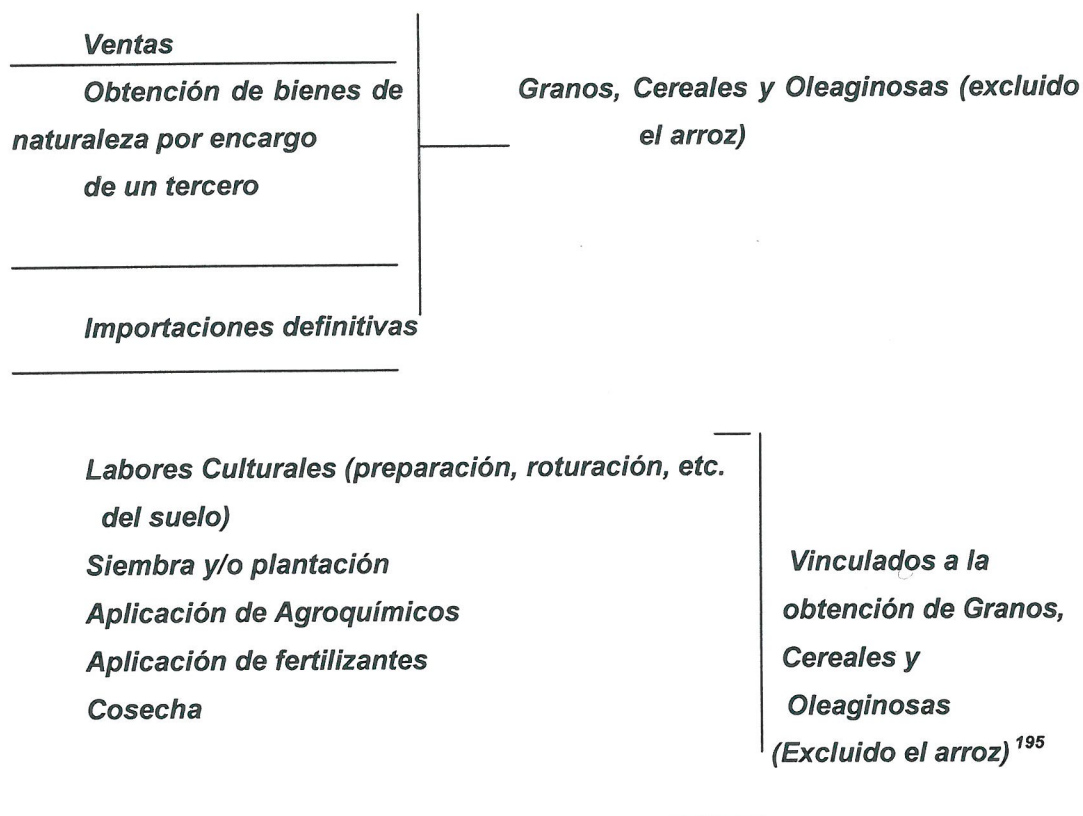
Ventas

Obtención de bienes de naturaleza por encargo de un tercero

Importaciones definitivas

Granos, Cereales y Oleaginosas (excluido el arroz)

Labores Culturales (preparación, roturación, etc. del suelo)
Siembra y/o plantación
Aplicación de Agroquímicos
Aplicación de fertilizantes
Cosecha

Vinculados a la obtención de Granos, Cereales y Oleaginosas (Excluido el arroz) $^{195}$